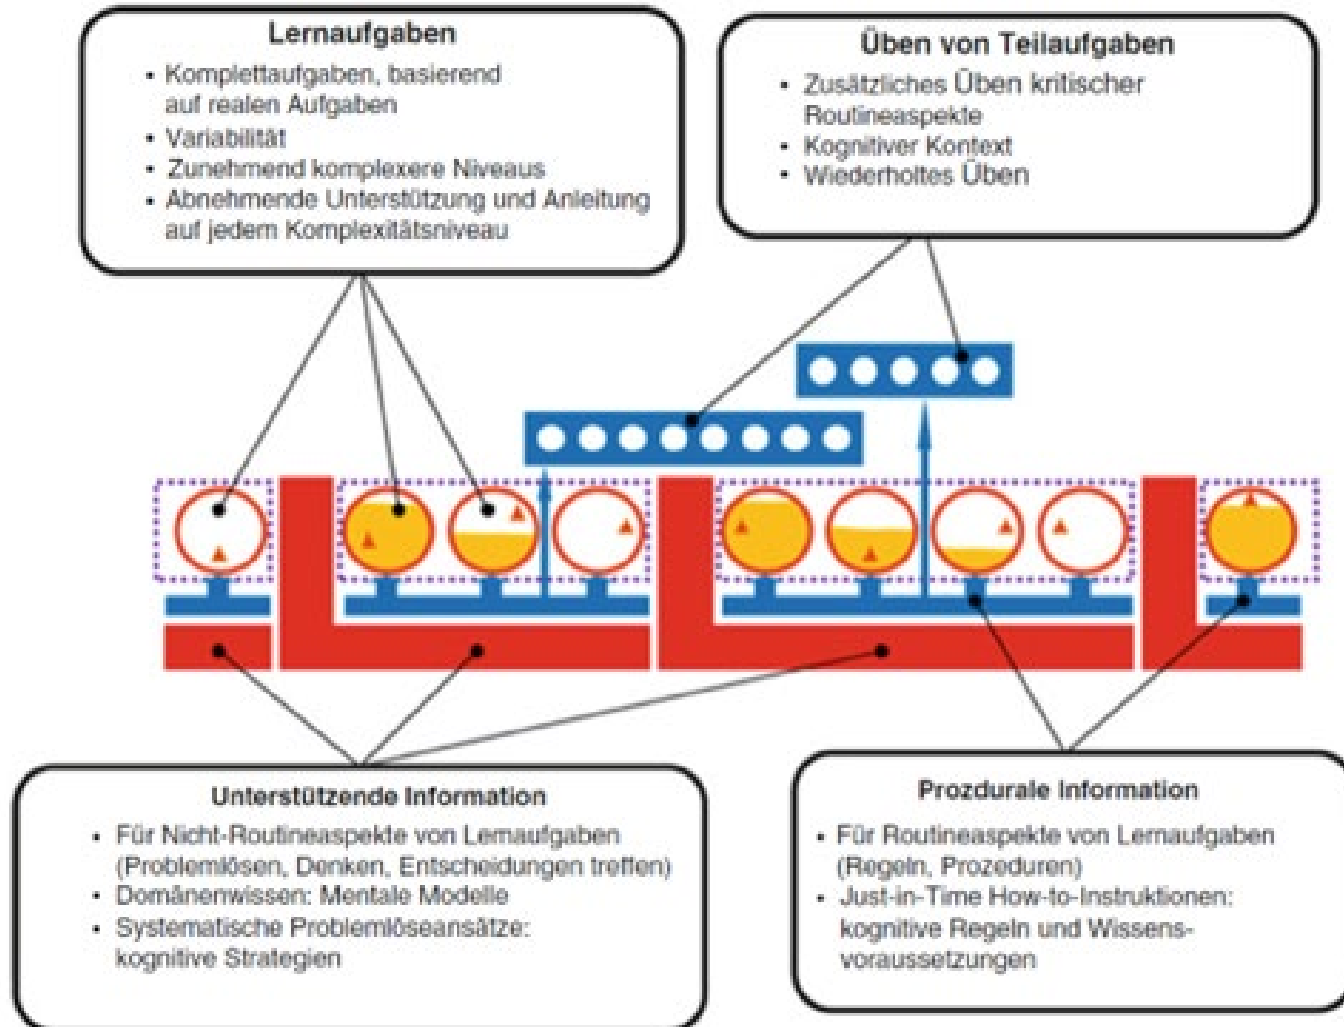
Lernaufgaben
• Komplettaufgaben, basierend auf realen Aufgaben
• Variabilität
• Zunehmend komplexere Niveaus
• Abnehmende Unterstützung und Anleitung auf jedem Komplexitätsniveau

Üben von Teilaufgaben
• Zusätzliches Üben kritischer Routineaspekte
• Kognitiver Kontext
• Wiederholtes Üben

Unterstützende Information
• Für Nicht-Routineaspekte von Lernaufgaben (Problemlösen, Denken, Entscheidungen treffen)
• Domänenwissen: Mentale Modelle
• Systematische Problemlöseansätze: kognitive Strategien

Prozdurale Information
• Für Routineaspekte von Lernaufgaben (Regeln, Prozeduren)
• Just-in-Time How-to-Instruktionen: kognitive Regeln und Wissensvoraussetzungen